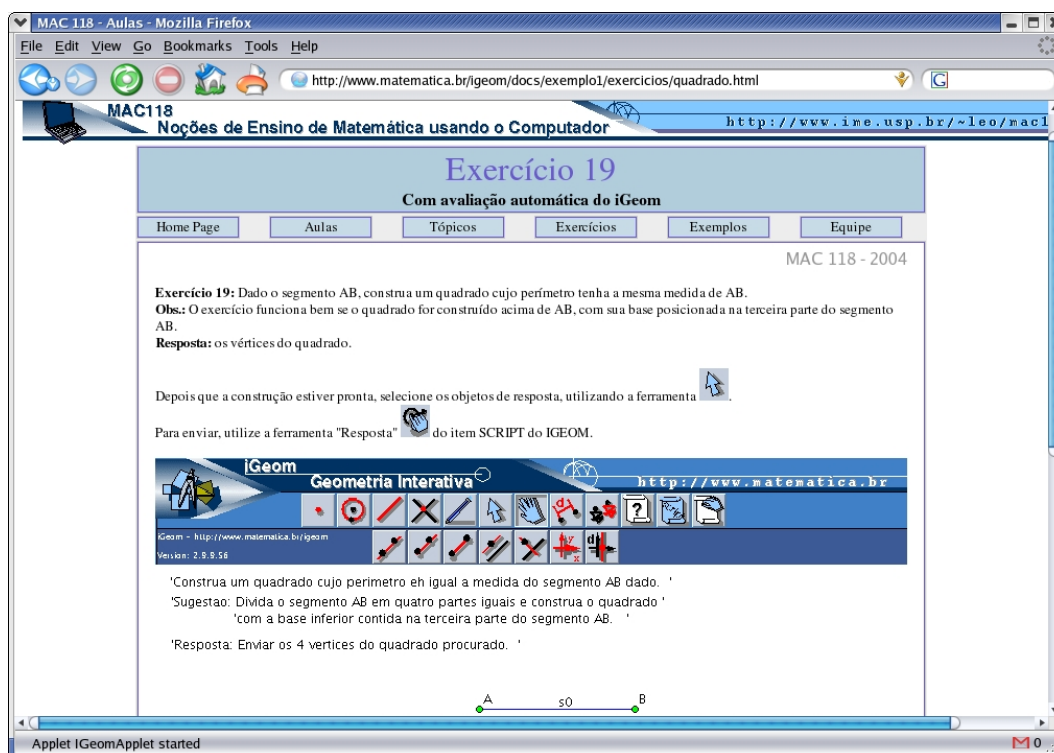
MAC 118 - Aulas - Mozilla Firefox

File Edit View Go Bookmarks Tools Help

http://www.matematica.br/igeom/docs/exemplo1/exercicios/quadrado.html

MAC118
Noções de Ensino de Matemática usando o Computador
http://www.ime.usp.br/~leo/mac1

Exercício 19
Com avaliação automática do iGeom

| Home Page | Aulas | Tópicos | Exercícios | Exemplos | Equipe |
|---|---|---|---|---|---|

MAC 118 - 2004

**Exercício 19:** Dado o segmento AB, construa um quadrado cujo perímetro tenha a mesma medida de AB.
**Obs.:** O exercício funciona bem se o quadrado for construído acima de AB, com sua base posicionada na terceira parte do segmento AB.
**Resposta:** os vértices do quadrado.

Depois que a construção estiver pronta, selecione os objetos de resposta, utilizando a ferramenta .

Para enviar, utilize a ferramenta "Resposta" do item SCRIPT do IGEOM.

iGeom
Geometria Interativa
http://www.matematica.br
iGeom - http://www.matematica.br/igeom
Version: 2.9.9.56

'Construa um quadrado cujo perimetro eh igual a medida do segmento AB dado. '
'Sugestao: Divida o segmento AB em quatro partes iguais e construa o quadrado '
'com a base inferior contida na terceira parte do segmento AB. '

'Resposta: Enviar os 4 vertices do quadrado procurado. '

A s0 B

Applet IGeomApplet started